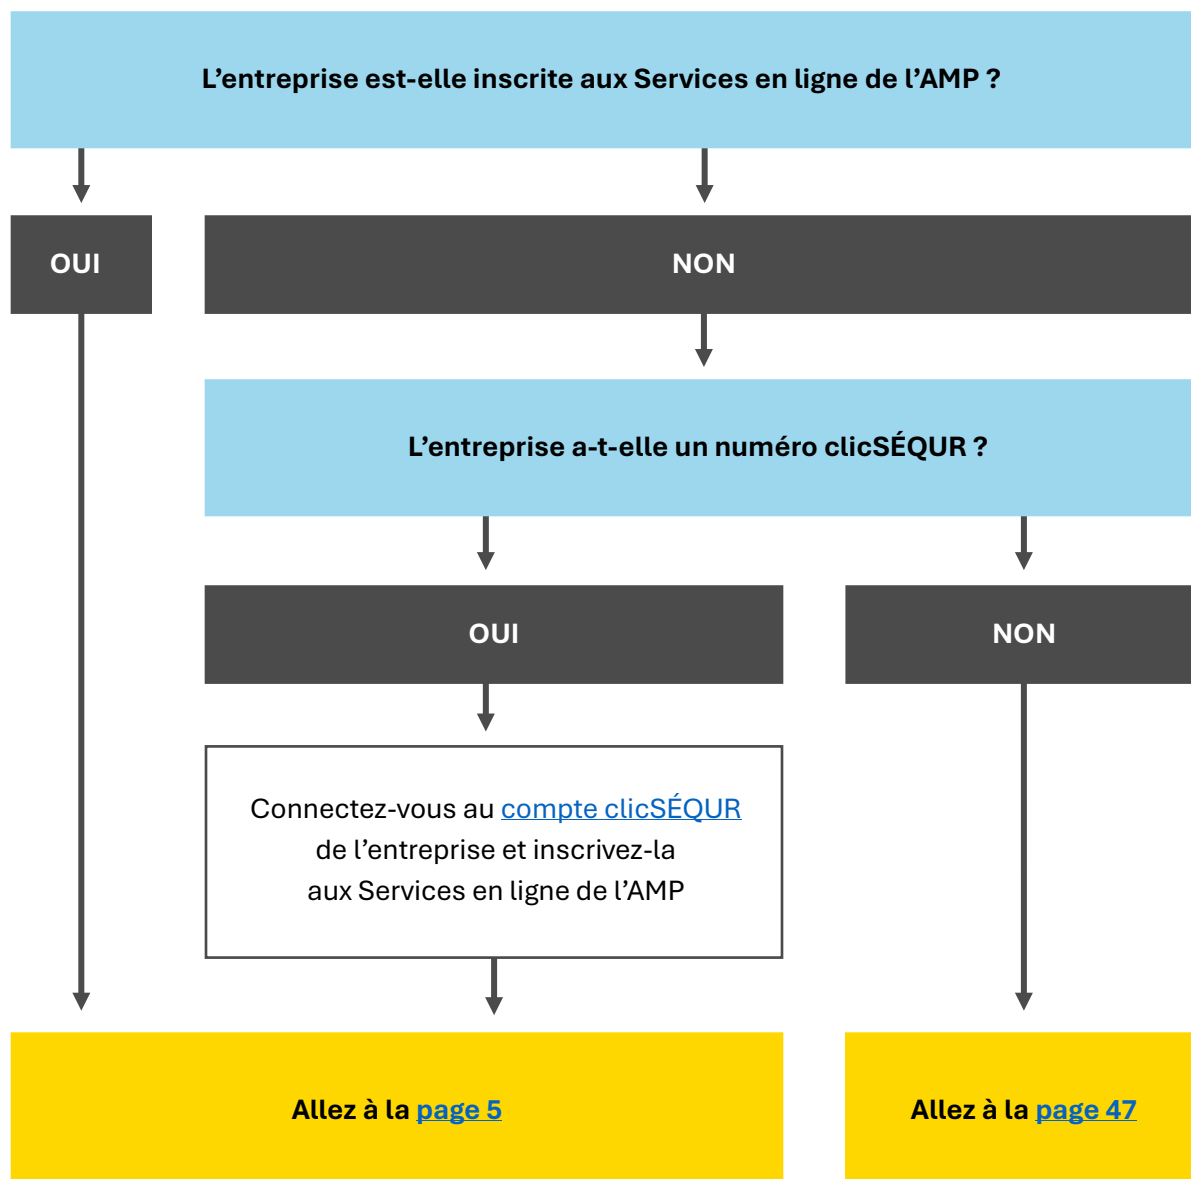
L’entreprise est-elle inscrite aux Services en ligne de l’AMP ?

OUI

NON

L’entreprise a-t-elle un numéro clicSÉQUR ?

OUI

NON

Connectez-vous au compte clicSÉQUR de l’entreprise et inscrivez-la aux Services en ligne de l’AMP

Allez à la page 5

Allez à la page 47